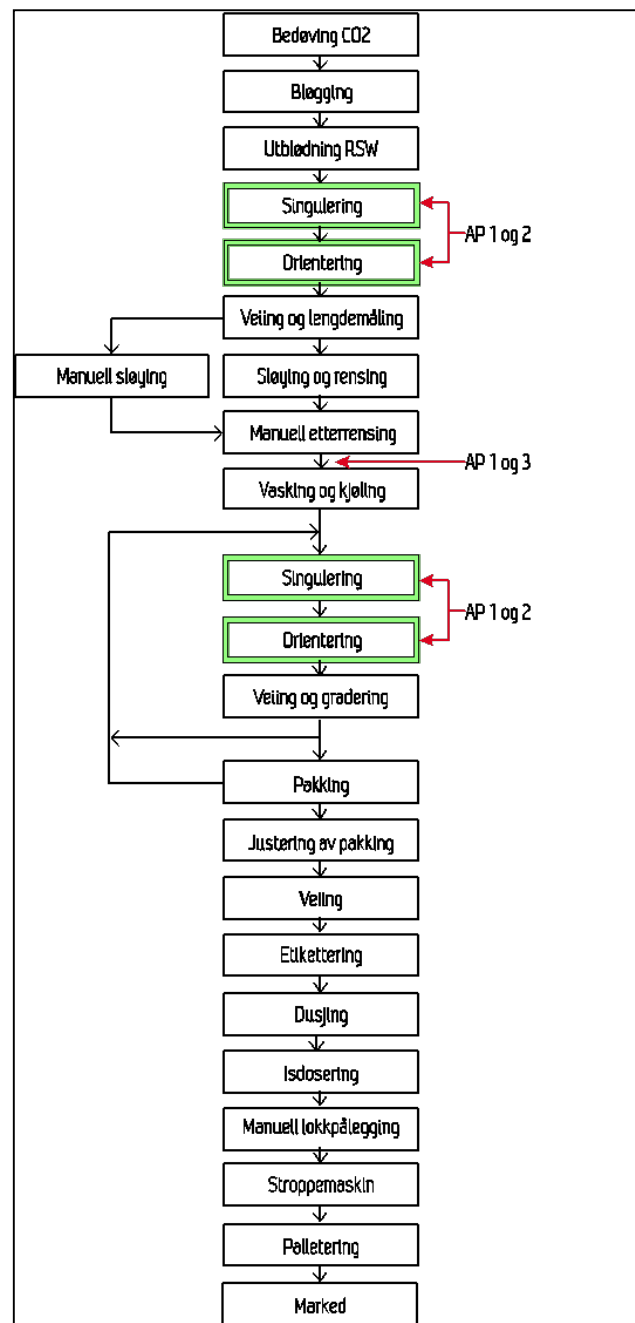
Bedøving CO2

Bløgging

Utblødning RSW

Singulering

Orientering

AP 1 og 2

Veiing og lengdemåling

Manuell sløying

Sløying og rensing

Manuell etterrensing

AP 1 og 3

Vasking og kjøling

Singulering

Orientering

AP 1 og 2

Veiing og gradering

Pakking

Justering av pakking

Veiing

Etikettering

Dusjing

Isdosering

Manuell lokkpålegging

Stroppemaskin

Palletering

Marked